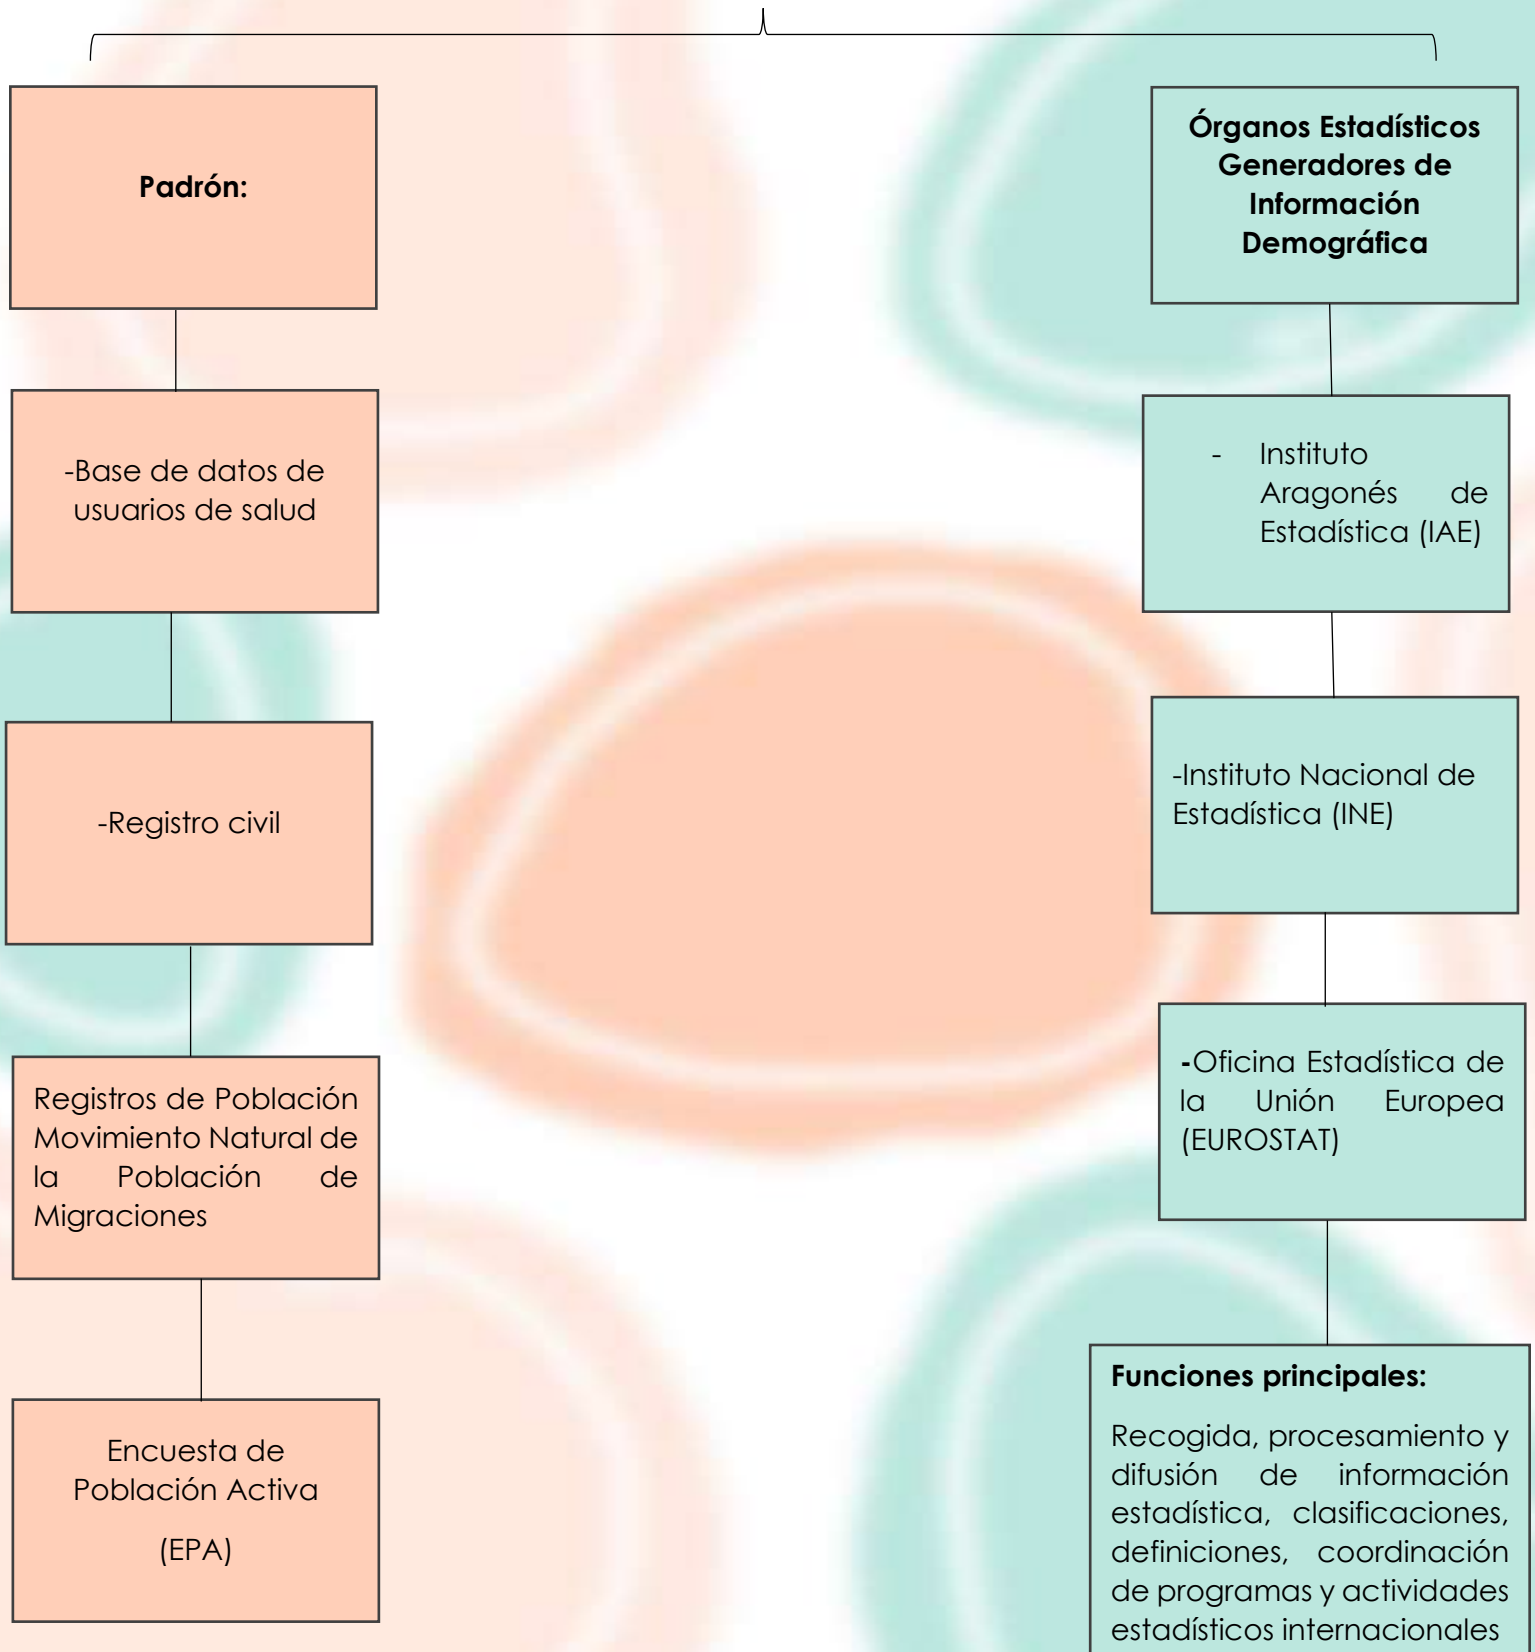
Padrón:

-Base de datos de usuarios de salud

-Registro civil

Registros de Población Movimiento Natural de la Población de Migraciones

Encuesta de Población Activa

(EPA)

Órganos Estadísticos Generadores de Información Demográfica

- Instituto Aragonés de Estadística (IAE)

-Instituto Nacional de Estadística (INE)

-Oficina Estadística de la Unión Europea (EUROSTAT)

Funciones principales:

Recogida, procesamiento y difusión de información estadística, clasificaciones, definiciones, coordinación de programas y actividades estadísticos internacionales